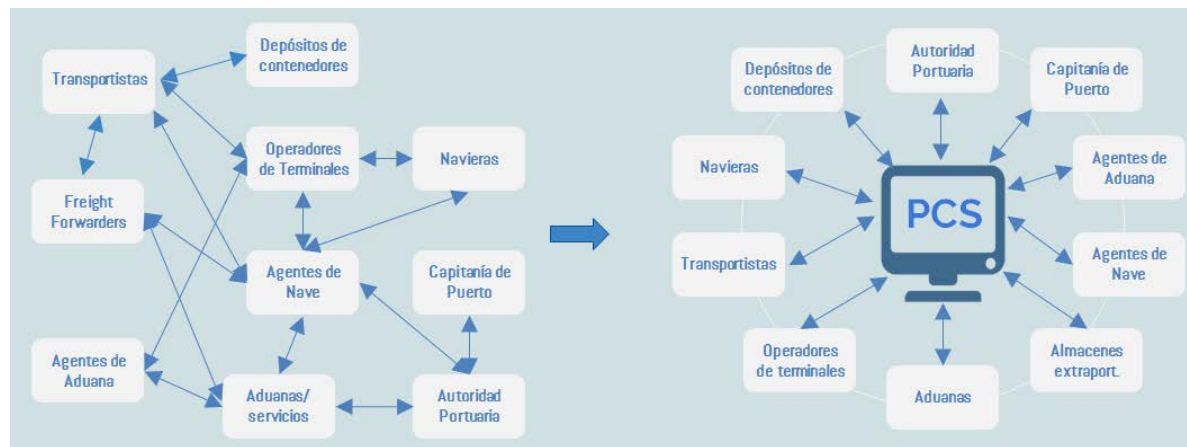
Transportistas

Depósitos de contenedores

Operadores de Terminales

Navieras

Freight Forwarders

Agentes de Nave

Capitanía de Puerto

Agentes de Aduana

Aduanas/ servicios

Autoridad Portuaria

Depósitos de contenedores

Autoridad Portuaria

Capitanía de Puerto

Navieras

PCS

Agentes de Aduana

Transportistas

Agentes de Nave

Operadores de terminales

Aduanas

Almacenes extraport.